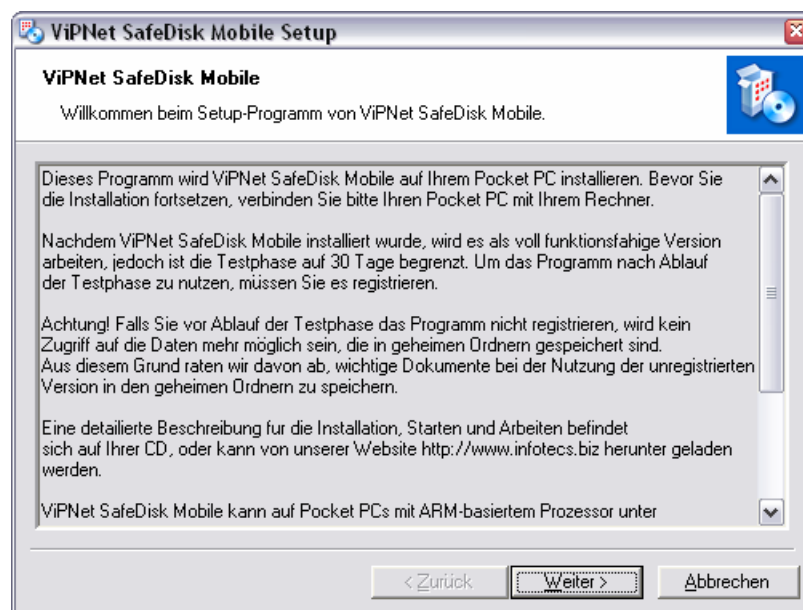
ViPNet SafeDisk Mobile Setup

ViPNet SafeDisk Mobile

Willkommen beim Setup-Programm von ViPNet SafeDisk Mobile.

Dieses Programm wird ViPNet SafeDisk Mobile auf Ihrem Pocket PC installieren. Bevor Sie die Installation fortsetzen, verbinden Sie bitte Ihren Pocket PC mit Ihrem Rechner.

Nachdem ViPNet SafeDisk Mobile installiert wurde, wird es als voll funktionsfahige Version arbeiten, jedoch ist die Testphase auf 30 Tage begrenzt. Um das Programm nach Ablauf der Testphase zu nutzen, müssen Sie es registrieren.

Achtung! Falls Sie vor Ablauf der Testphase das Programm nicht registrieren, wird kein Zugriff auf die Daten mehr möglich sein, die in geheimen Ordnern gespeichert sind. Aus diesem Grund raten wir davon ab, wichtige Dokumente bei der Nutzung der unregistrierten Version in den geheimen Ordnern zu speichern.

Eine detailierte Beschreibung fur die Installation, Starten and Arbeiten befindet sich auf Ihrer CD, oder kann von unserer Website http://www.infotecs.biz herunter geladen werden.

ViPNet SafeDisk Mobile kann auf Pocket PCs mit ARM-basiertem Prozessor unter

< Zurück
Weiter >
Abbrechen